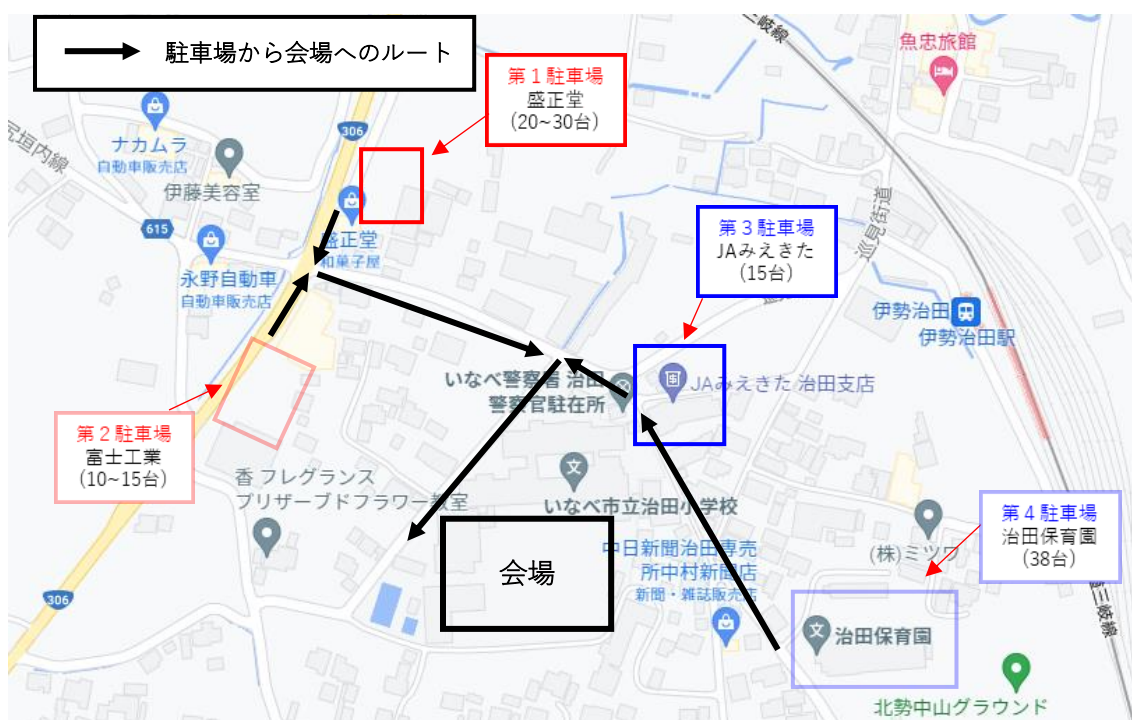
駐車場から会場へのルート

第１駐車場
盛正堂
(20~30台)

第３駐車場
JAみえきた
(15台)

第２駐車場
富士工業
(10~15台)

第４駐車場
治田保育園
(38台)

会場

三岐線
魚忠旅館
員弁垣内線
306
ナカムラ
自動車販売店
伊藤美容室
615
盛正堂
和菓子屋
永野自動車
自動車販売店
巡見街道
伊勢治田
伊勢治田駅
いなべ警察署 治田
警察官駐在所
JAみえきた 治田支店
香 フレグランス
プリザーブドフラワー教室
いなべ市立治田小学校
中日新聞治田専売
所中村新聞店
新聞・雑誌販売店
(株)ミツワ
三岐線
治田保育園
306
北勢中山グラウンド